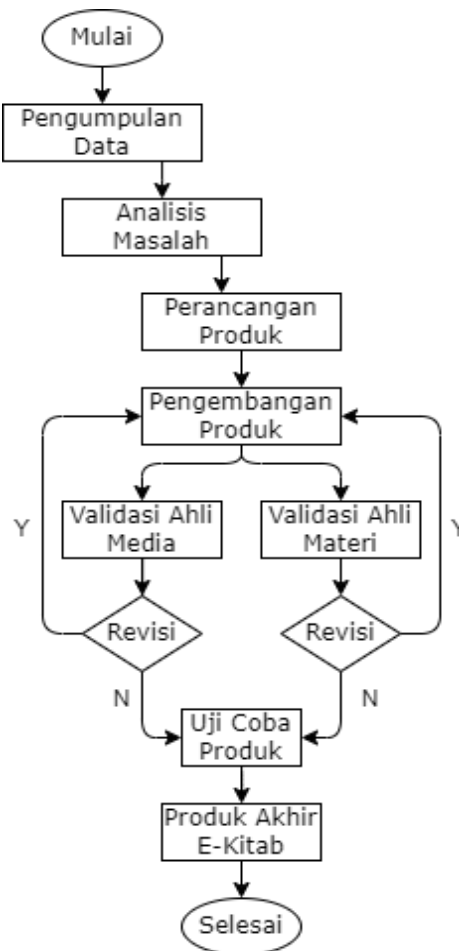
Mulai

Pengumpulan Data

Analisis Masalah

Perancangan Produk

Pengembangan Produk

Y

Validasi Ahli Media

Validasi Ahli Materi

Y

Revisi

Revisi

N

N

Uji Coba Produk

Produk Akhir E-Kitab

Selesai